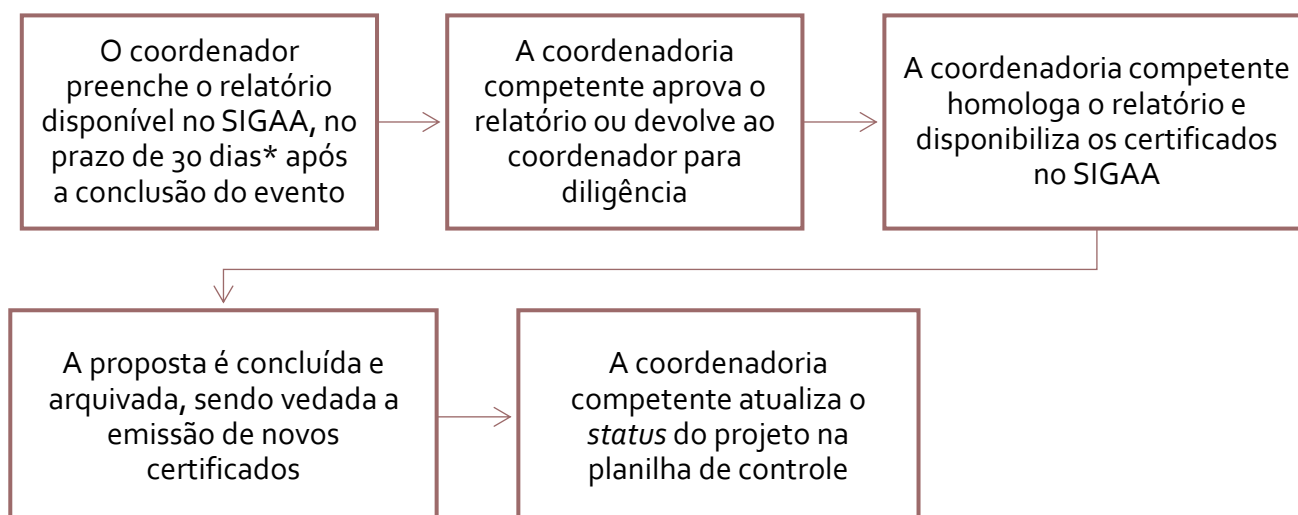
O coordenador preenche o relatório disponível no SIGAA, no prazo de 30 dias* após a conclusão do evento

A coordenadoria competente aprova o relatório ou devolve ao coordenador para diligência

A coordenadoria competente homologa o relatório e disponibiliza os certificados no SIGAA

A proposta é concluída e arquivada, sendo vedada a emissão de novos certificados

A coordenadoria competente atualiza o *status* do projeto na planilha de controle